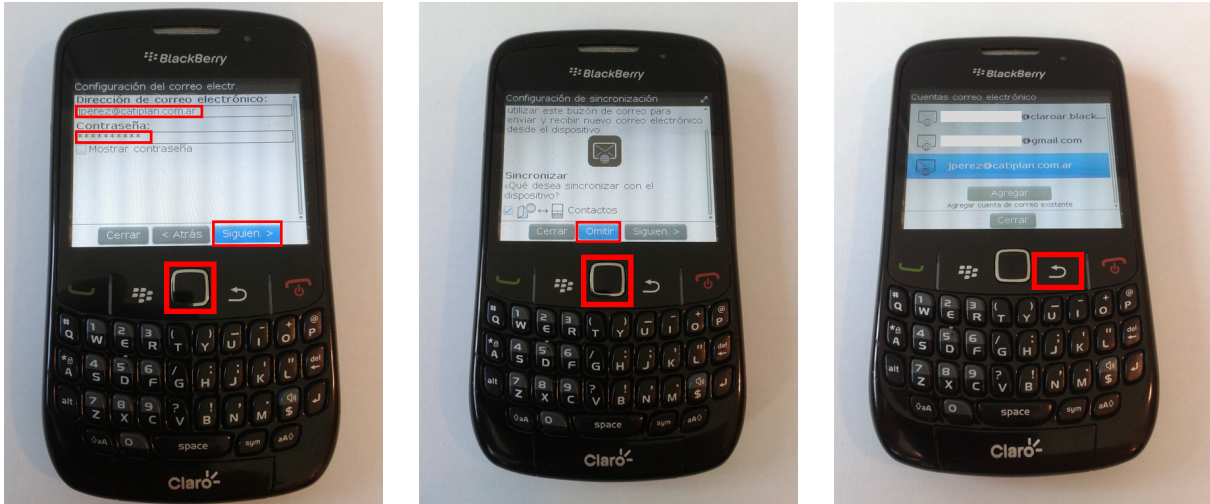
BlackBerry

Configuración del correo electr.
Dirección de correo electrónico:
jperez@catiplan.com.ar
Contraseña:
**********
Mostrar contraseña

Cerrar
< Atrás
Siguien. >

Claro

BlackBerry

Configuración de sincronización
utilizar este buzón de correo para enviar y recibir nuevo correo electrónico desde el dispositivo.

Sincronizar
¿Qué desea sincronizar con el dispositivo?
Contactos

Cerrar
Omitir
Siguien. >

Claro

BlackBerry

Cuentas correo electrónico
@claroar.black...
@gmail.com
jperez@catiplan.com.ar

Agregar
Agregar cuenta de correo existente
Cerrar

Claro